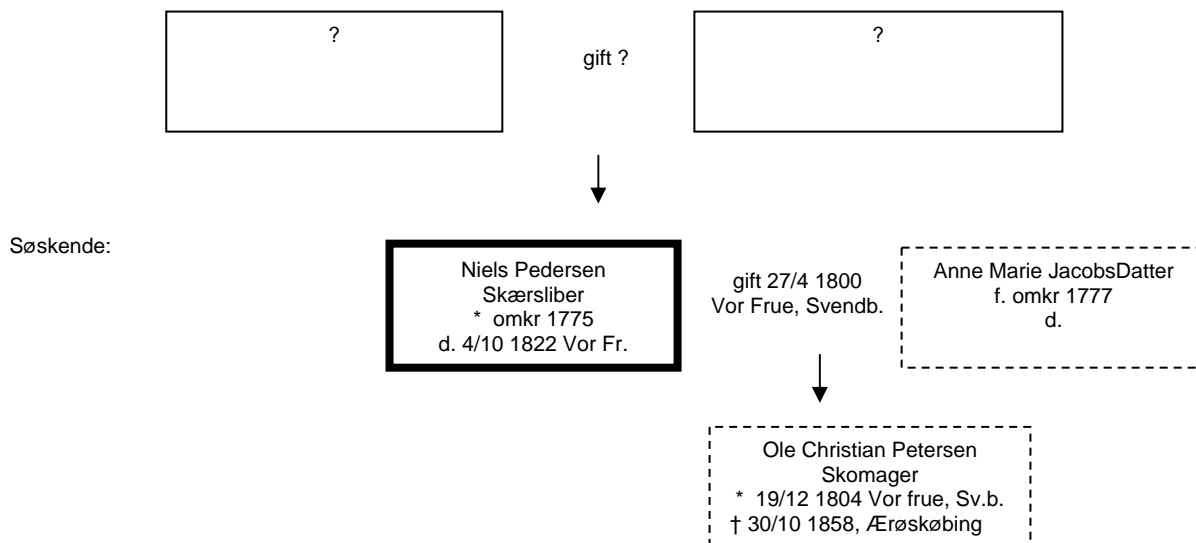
?

gift ?

?

Søskende:

Niels Pedersen
Skærsliber
* omkr 1775
d. 4/10 1822 Vor Fr.

gift 27/4 1800
Vor Frue, Svendb.

Anne Marie JacobsDatter
f. omkr 1777
d.

Ole Christian Petersen
Skomager
* 19/12 1804 Vor frue, Sv.b.
† 30/10 1858, Ærøskøbing